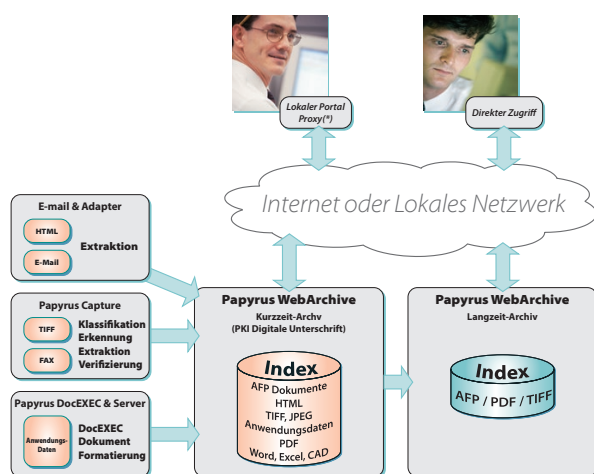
Lokaler Portal Proxy(*)

Direkter Zugriff

Internet oder Lokales Netzwerk

E-mail & Adapter

HTML

E-Mail

Extraktion

Papyrus Capture

TIFF

FAX

Klassifikation
Erkennung
Extraktion
Verifizierung

Papyrus DocEXEC & Server

Anwendungs-Daten

DocEXEC
Dokument
Formatierung

Papyrus WebArchive
Kurzzeit-Archv
(PKI Digitale Unterschrift)

Index
AFP Dokumente
HTML
TIFF, JPEG
Anwendungsdaten
PDF
Word, Excel, CAD

Papyrus WebArchive
Langzeit-Archiv

Index
AFP / PDF / TIFF